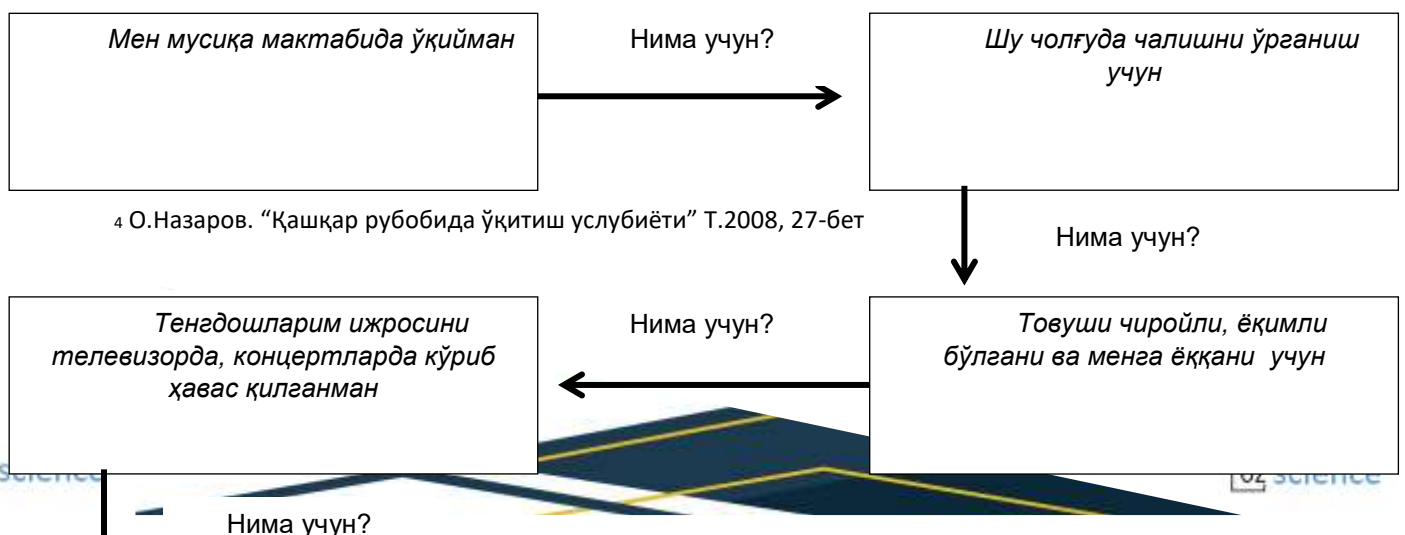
Мен мусиқа мактабида ўқийман

Нима учун?

Шу чолғуда чалишни ўрганиш учун

4 О.Назаров. “Қашқар рубобида ўқитиш услубиёти” Т.2008, 27-бет

Нима учун?

Тенгдошларим ижросини телевизорда, концертларда кўриб ҳавас қилганман

Нима учун?

Товуши чиройли, ёқимли бўлгани ва менга ёққани учун

Science

Uz science

Нима учун?